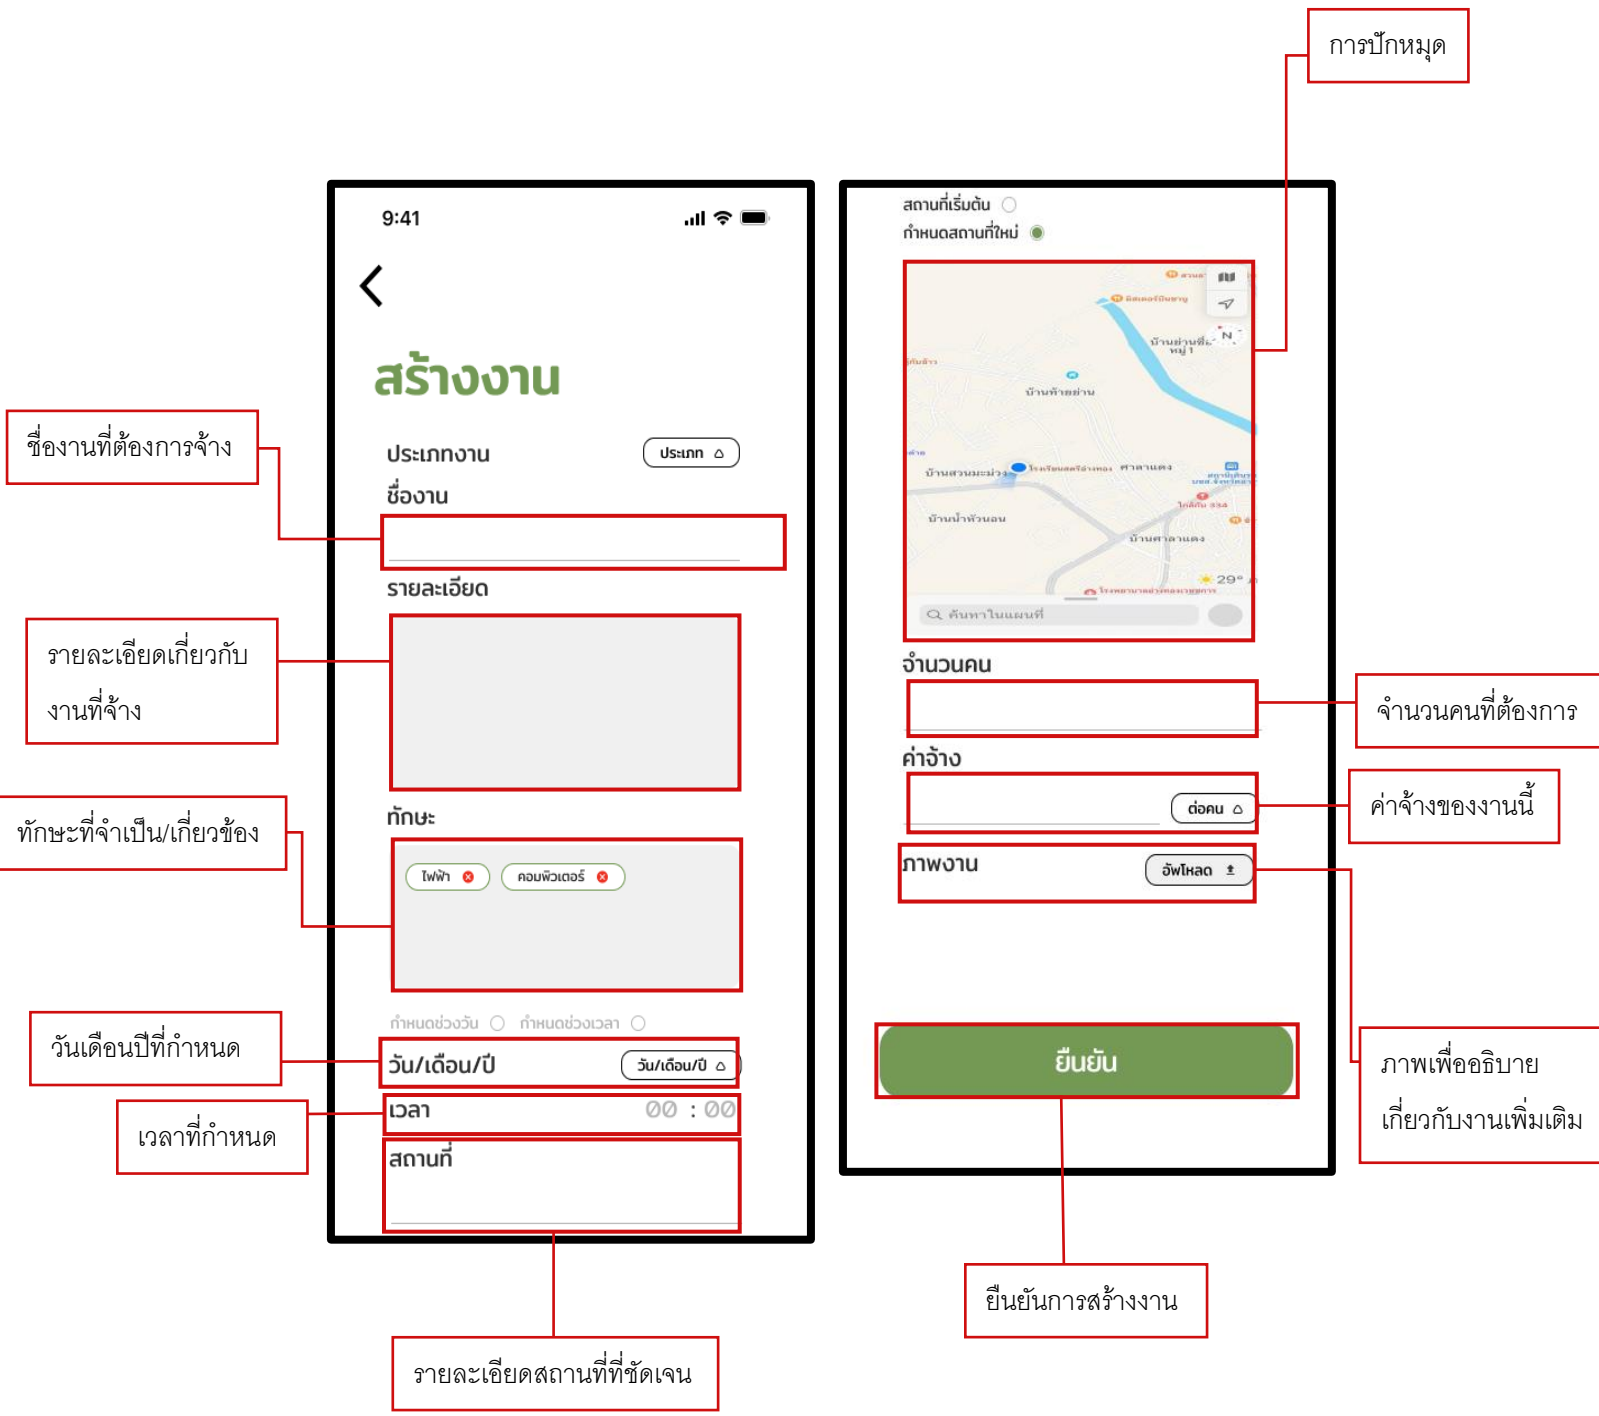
การปักหมุด

9:41

สร้างงาน

ชื่องานที่ต้องการจ้าง

ประเภทงาน ประเภท

ชื่องาน

รายละเอียด

รายละเอียดเกี่ยวกับงานที่จ้าง

ทักษะ

ทักษะที่จำเป็น/เกี่ยวข้อง

ไฟฟ้า คอมพิวเตอร์

กำหนดช่วงวัน กำหนดช่วงเวลา

วันเดือนปีที่กำหนด

วัน/เดือน/ปี วัน/เดือน/ปี

เวลาที่กำหนด

เวลา 00 : 00

สถานที่

รายละเอียดสถานที่ที่ชัดเจน

สถานที่เริ่มต้น

กำหนดสถานที่ใหม่

บ้านท่าอย่าน

บ้านสวนมะม่วง

ศาลาแดง

บ้านน้ำห้วนอน

บ้านศาลาแดง

29°

ค้นหาในแผนที่

จำนวนคน

จำนวนคนที่ต้องการ

ค่าจ้าง

ต่อคน

ค่าจ้างของงานนี้

ภาพงาน

อัพโหลด

ภาพเพื่ออธิบายเกี่ยวกับงานเพิ่มเติม

ยืนยัน

ยืนยันการสร้างงาน